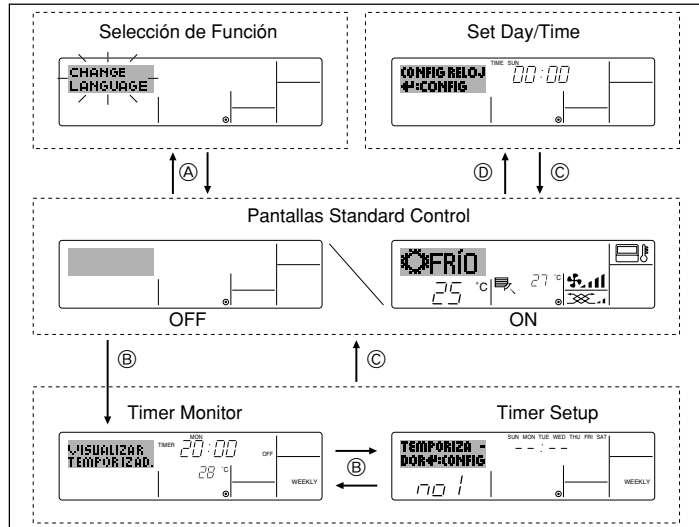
Selección de Función

CHANGE LANGUAGE

Set Day/Time

TIME SUN
CONFIG RELOJ ↵:CONFIG 00:00

Ⓐ

Ⓓ

Ⓒ

Pantallas Standard Control

FRÍO
25 °C 27 °C

OFF

ON

Ⓑ

Ⓒ

Timer Monitor

TIMER MON
VISUALIZAR TEMPORIZAD. 20:00
28 °C
OFF
WEEKLY

Ⓑ

Timer Setup

SUN MON TUE WED THU FRI SAT
TEMPORIZA - DOR↵:CONFIG --:--
no 1
WEEKLY